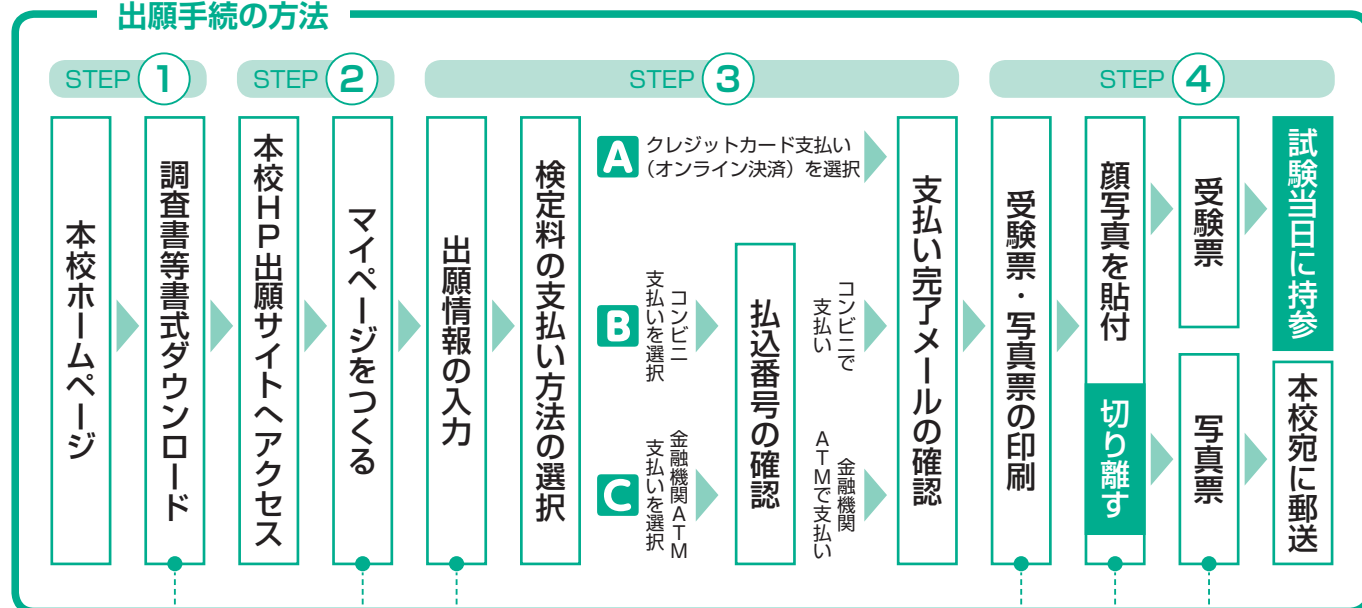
出願手続の方法

STEP 1

本校ホームページ

調査書等書式ダウンロード

STEP 2

本校HP出願サイトへアクセス

マイページをつくる

STEP 3

出願情報の入力

検定料の支払い方法の選択

A クレジットカード支払い（オンライン決済）を選択

B コンビニ支払いを選択

C 金融機関ATM支払いを選択

払込番号の確認

コンビニで支払い

金融機関ATMで支払い

支払い完了メールの確認

STEP 4

受験票・写真票の印刷

顔写真を貼付

切り離す

受験票

写真票

試験当日に持参

本校宛に郵送